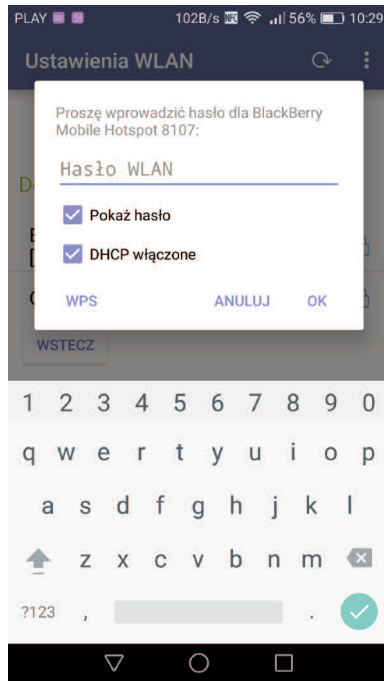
PLAY 102B/s 56% 10:29

Ustawienia WLAN

Proszę wprowadzić hasło dla BlackBerry Mobile Hotspot 8107:

Hasło WLAN

Pokaż hasło

DHCP włączone

WPS ANULUJ OK

D

E

[

C

WSTECZ

1 2 3 4 5 6 7 8 9 0

q w e r t y u i o p

a s d f g h j k l

z x c v b n m

?123 , .